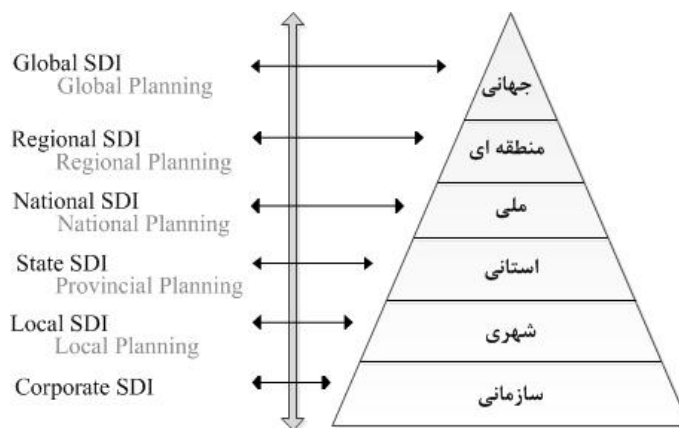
Global SDI
Global Planning

جهانی

Regional SDI
Regional Planning

منطقه ای

National SDI
National Planning

ملی

State SDI
Provincial Planning

استانی

Local SDI
Local Planning

شهری

Corporate SDI

سازمانی